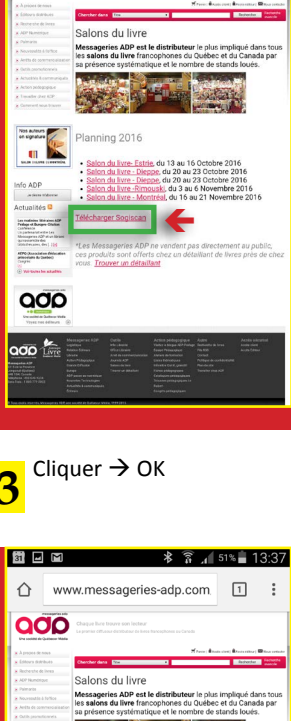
Salons du livre

Messageries ADP est le distributeur le plus impliqué dans tous les salons du livre francophones du Québec et du Canada par sa présence systématique et le nombre de stands loués.

Planning 2016

- Salon du livre- Estrie, du 13 au 16 Octobre 2016
- Salon du livre - Dieppe, du 20 au 23 Octobre 2016
- Salon du livre - Dieppe, du 20 au 23 Octobre 2016
- Salon du livre -Rimouski, du 3 au 6 Novembre 2016
- Salon du livre - Montréal, du 16 au 21 Novembre 2016

Info ADP

Actualités

Télécharger Sogiscan

*Les Messageries ADP ne vendent pas directement au public, ces produits sont offerts chez un détaillant de livres près de chez vous. Trouver un détaillant

Nos auteurs en signature

adp

3 Cliquer → OK

51% 13:37

www.messageries-adp.com 1

adp

Salons du livre

Messageries ADP est le distributeur le plus impliqué dans tous les salons du livre francophones du Québec et du Canada par sa présence systématique et le nombre de stands loués.